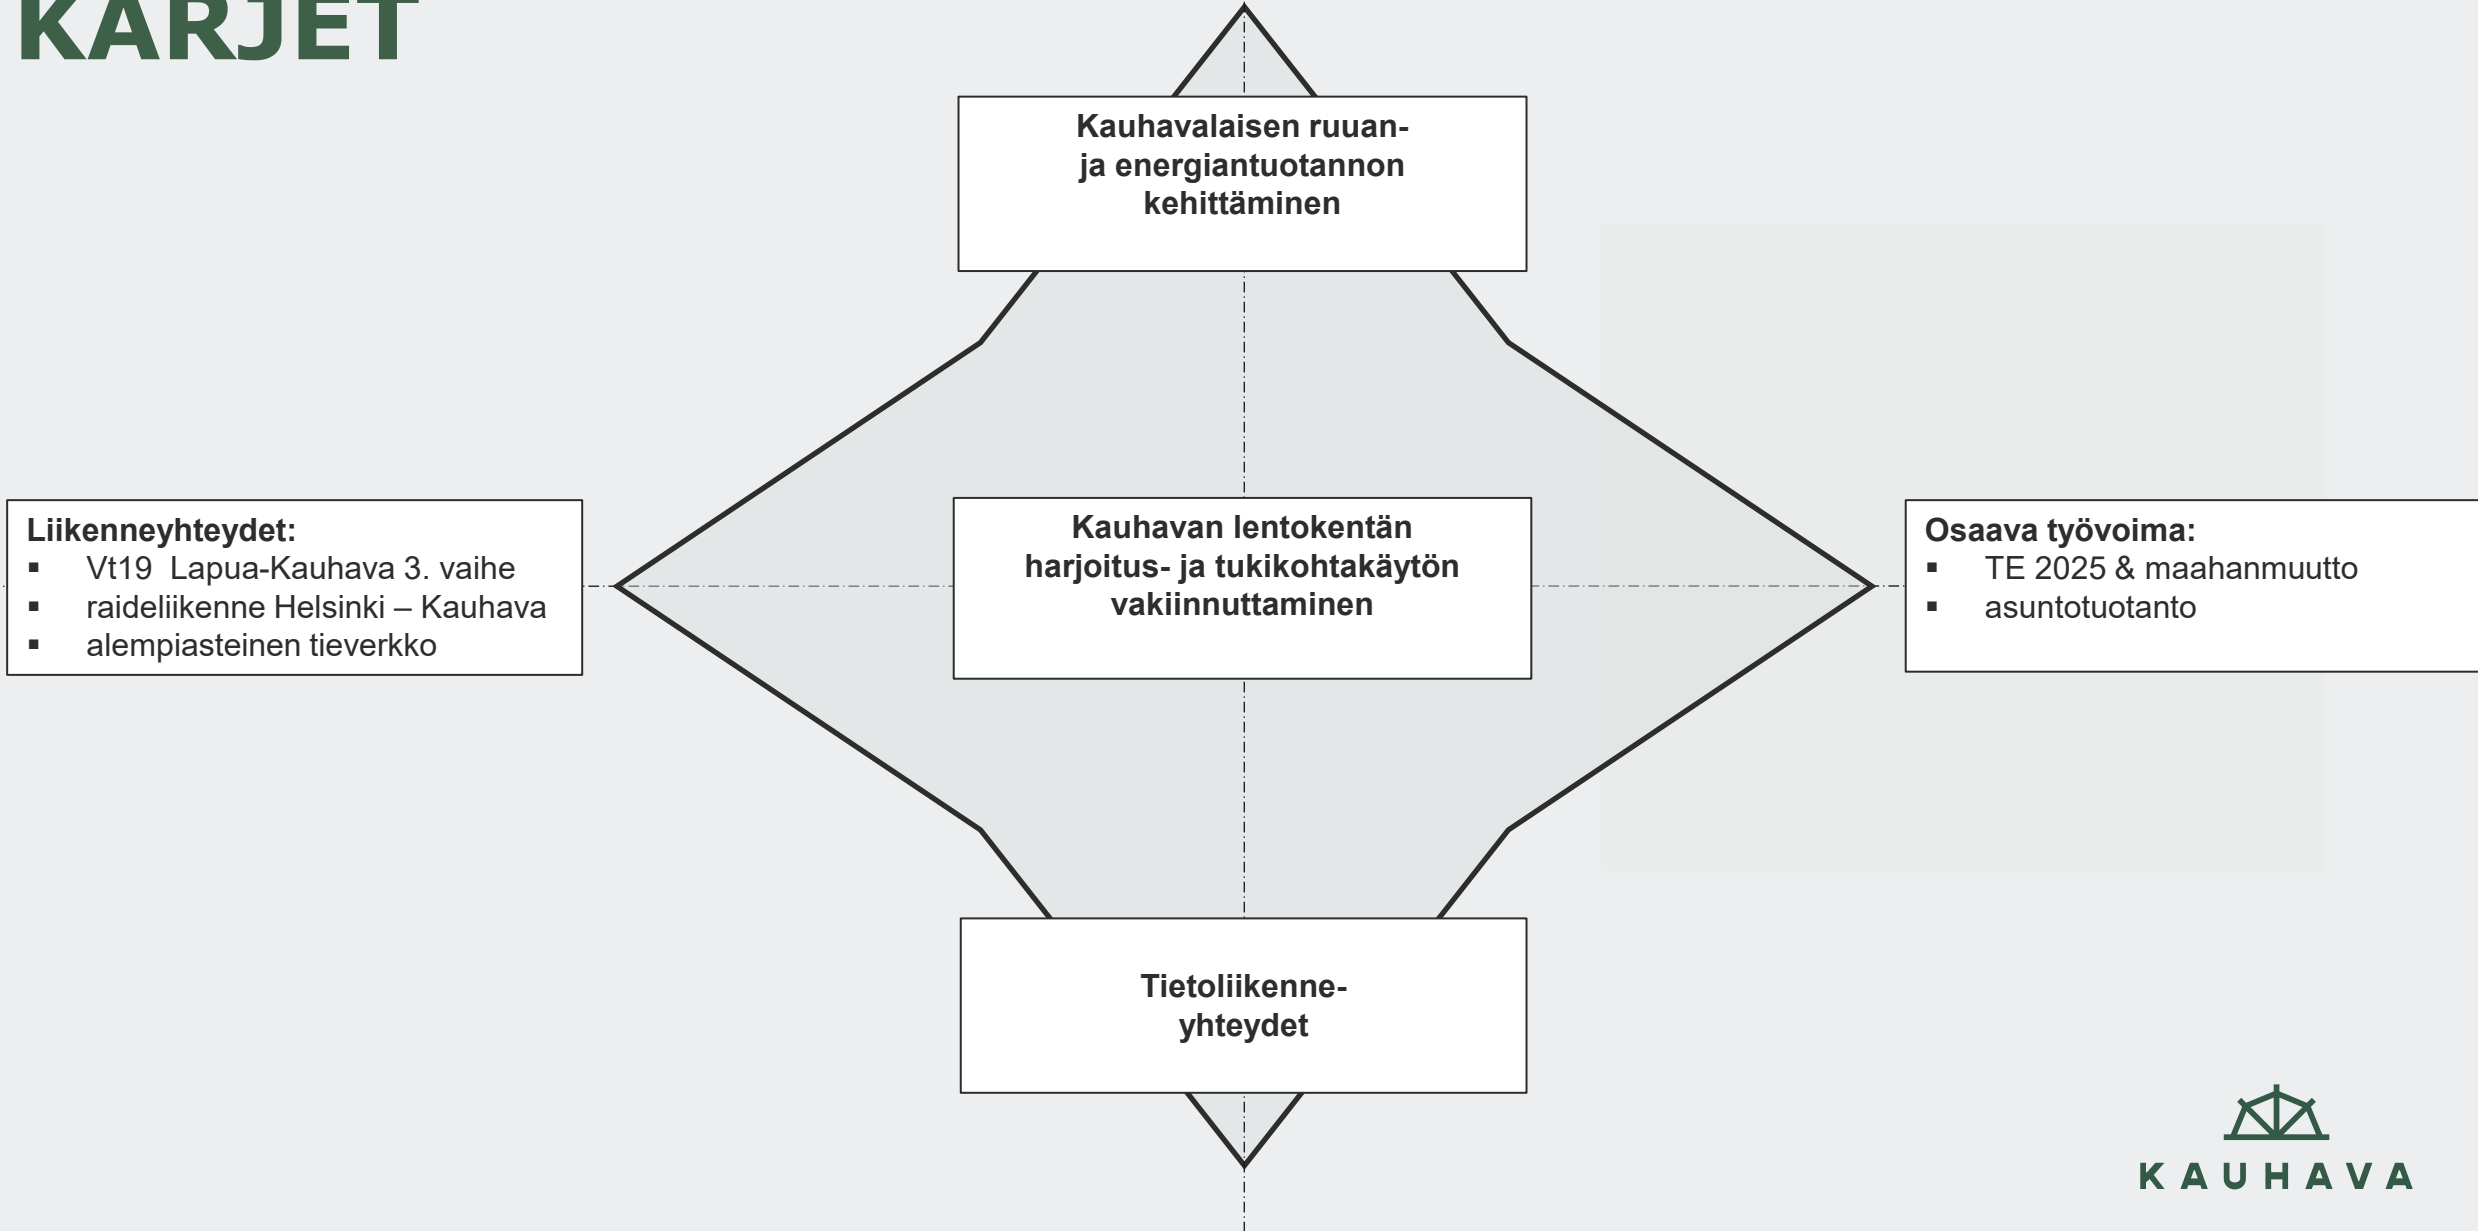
KARJET

Kauhavalaisen ruuan- ja energiantuotannon kehittäminen

Liikenneyhteydet:
▪ Vt19 Lapua-Kauhava 3. vaihe
▪ raideliikenne Helsinki – Kauhava
▪ alempiasteinen tieverkko

Kauhavan lentokentän harjoitus- ja tukikohtakäytön vakiinnuttaminen

Osaava työvoima:
▪ TE 2025 & maahanmuutto
▪ asuntotuotanto

Tietoliikenne-yhteydet

KAUHAVA